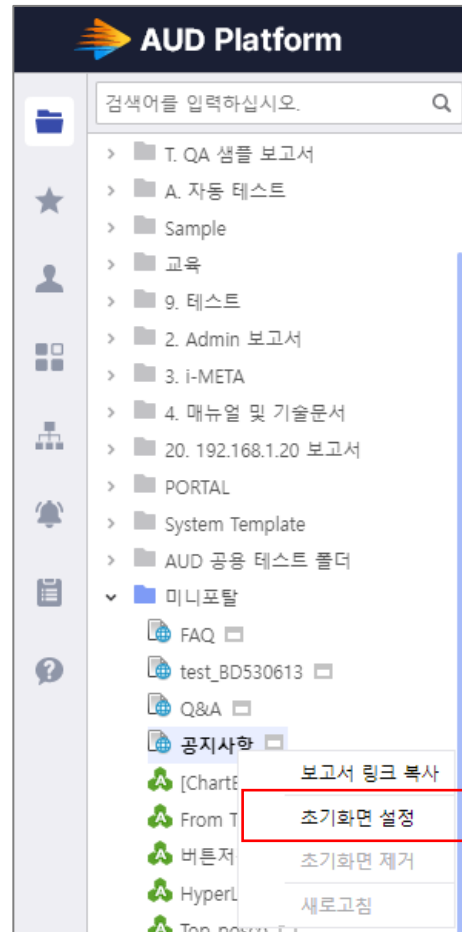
AUD Platform

검색어를 입력하십시오.

T. QA 샘플 보고서
A. 자동 테스트
Sample
교육
9. 테스트
2. Admin 보고서
3. i-META
4. 매뉴얼 및 기술문서
20. 192.168.1.20 보고서
PORTAL
System Template
AUD 공용 테스트 폴더
미니포탈
FAQ
test_BD530613
Q&A
공지사항
[ChartE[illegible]
From T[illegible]
버튼저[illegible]
HyperL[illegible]
Top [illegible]

보고서 링크 복사
초기화면 설정
초기화면 제거
새로고침